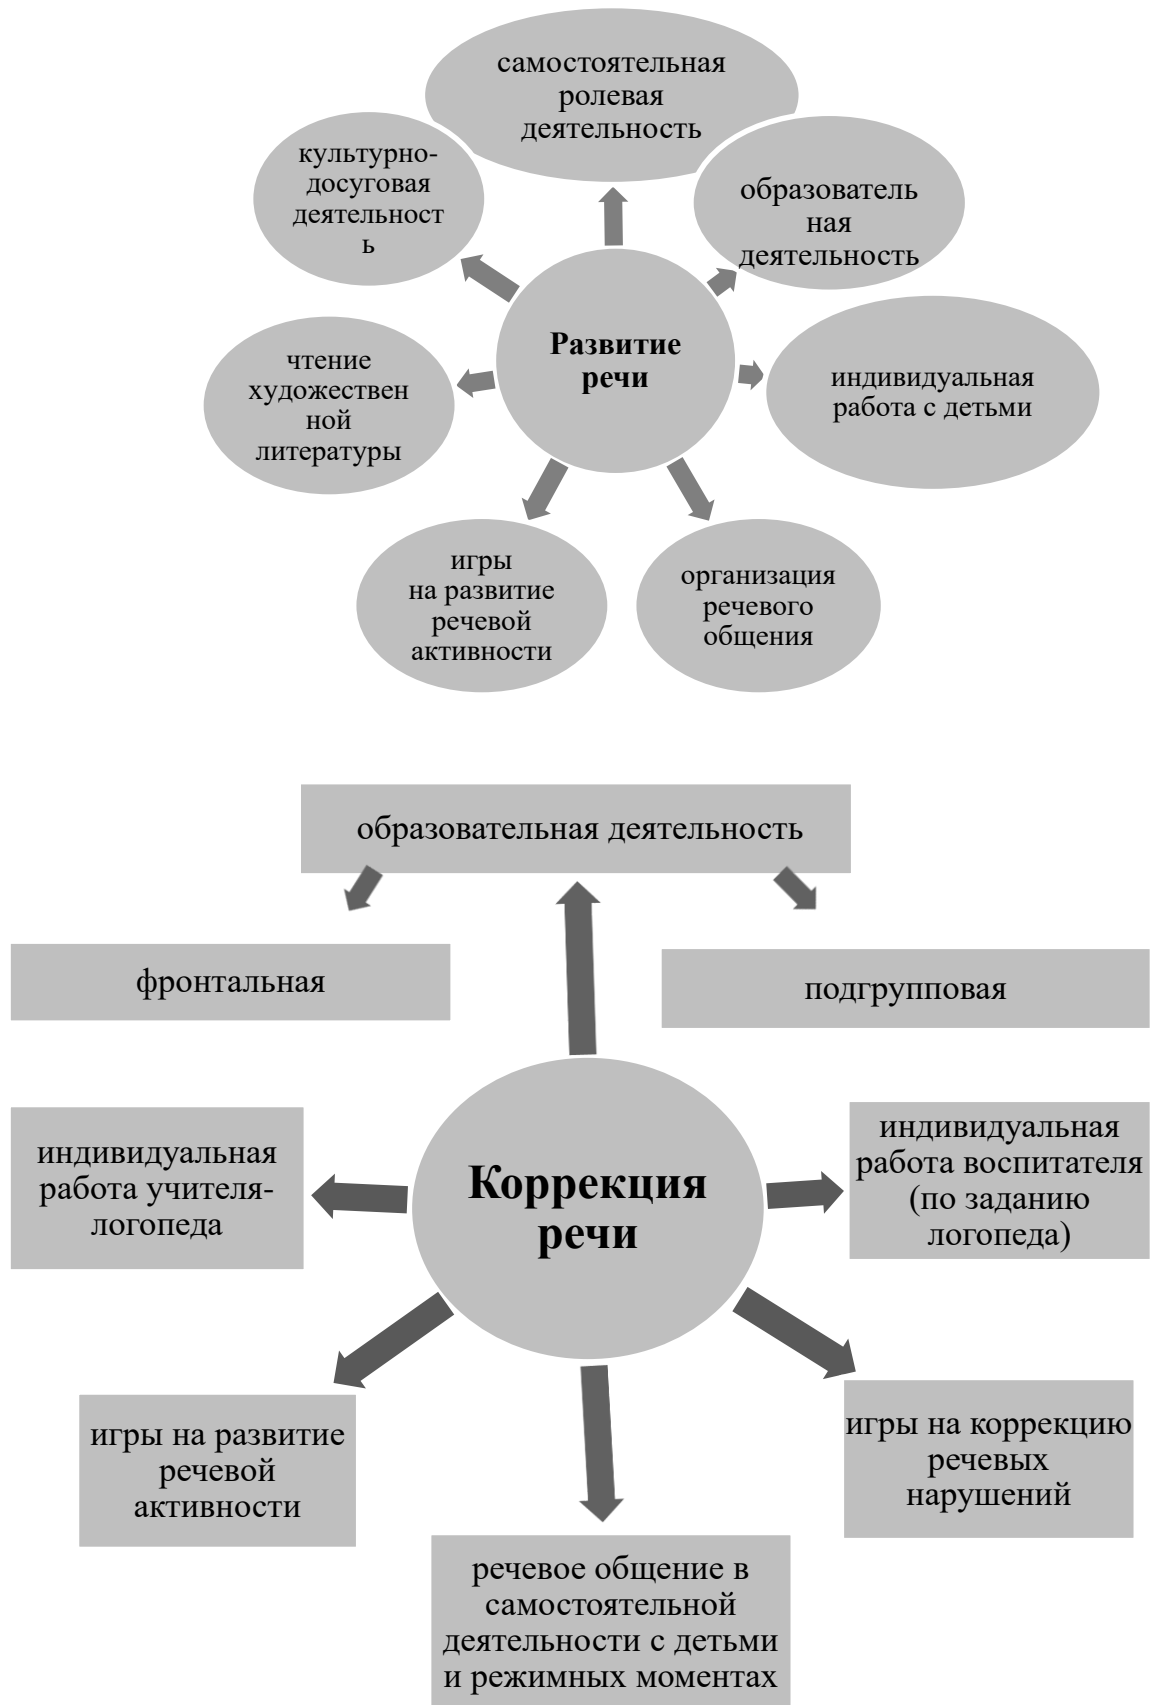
самостоятельная ролевая деятельность

культурно-досуговая деятельност ь

образователь ная деятельность

Развитие речи

чтение художествен ной литературы

индивидуальная работа с детьми

игры на развитие речевой активности

организация речевого общения

образовательная деятельность

фронтальная

подгрупповая

индивидуальная работа учителя-логопеда

Коррекция речи

индивидуальная работа воспитателя (по заданию логопеда)

игры на развитие речевой активности

игры на коррекцию речевых нарушений

речевое общение в самостоятельной деятельности с детьми и режимных моментах